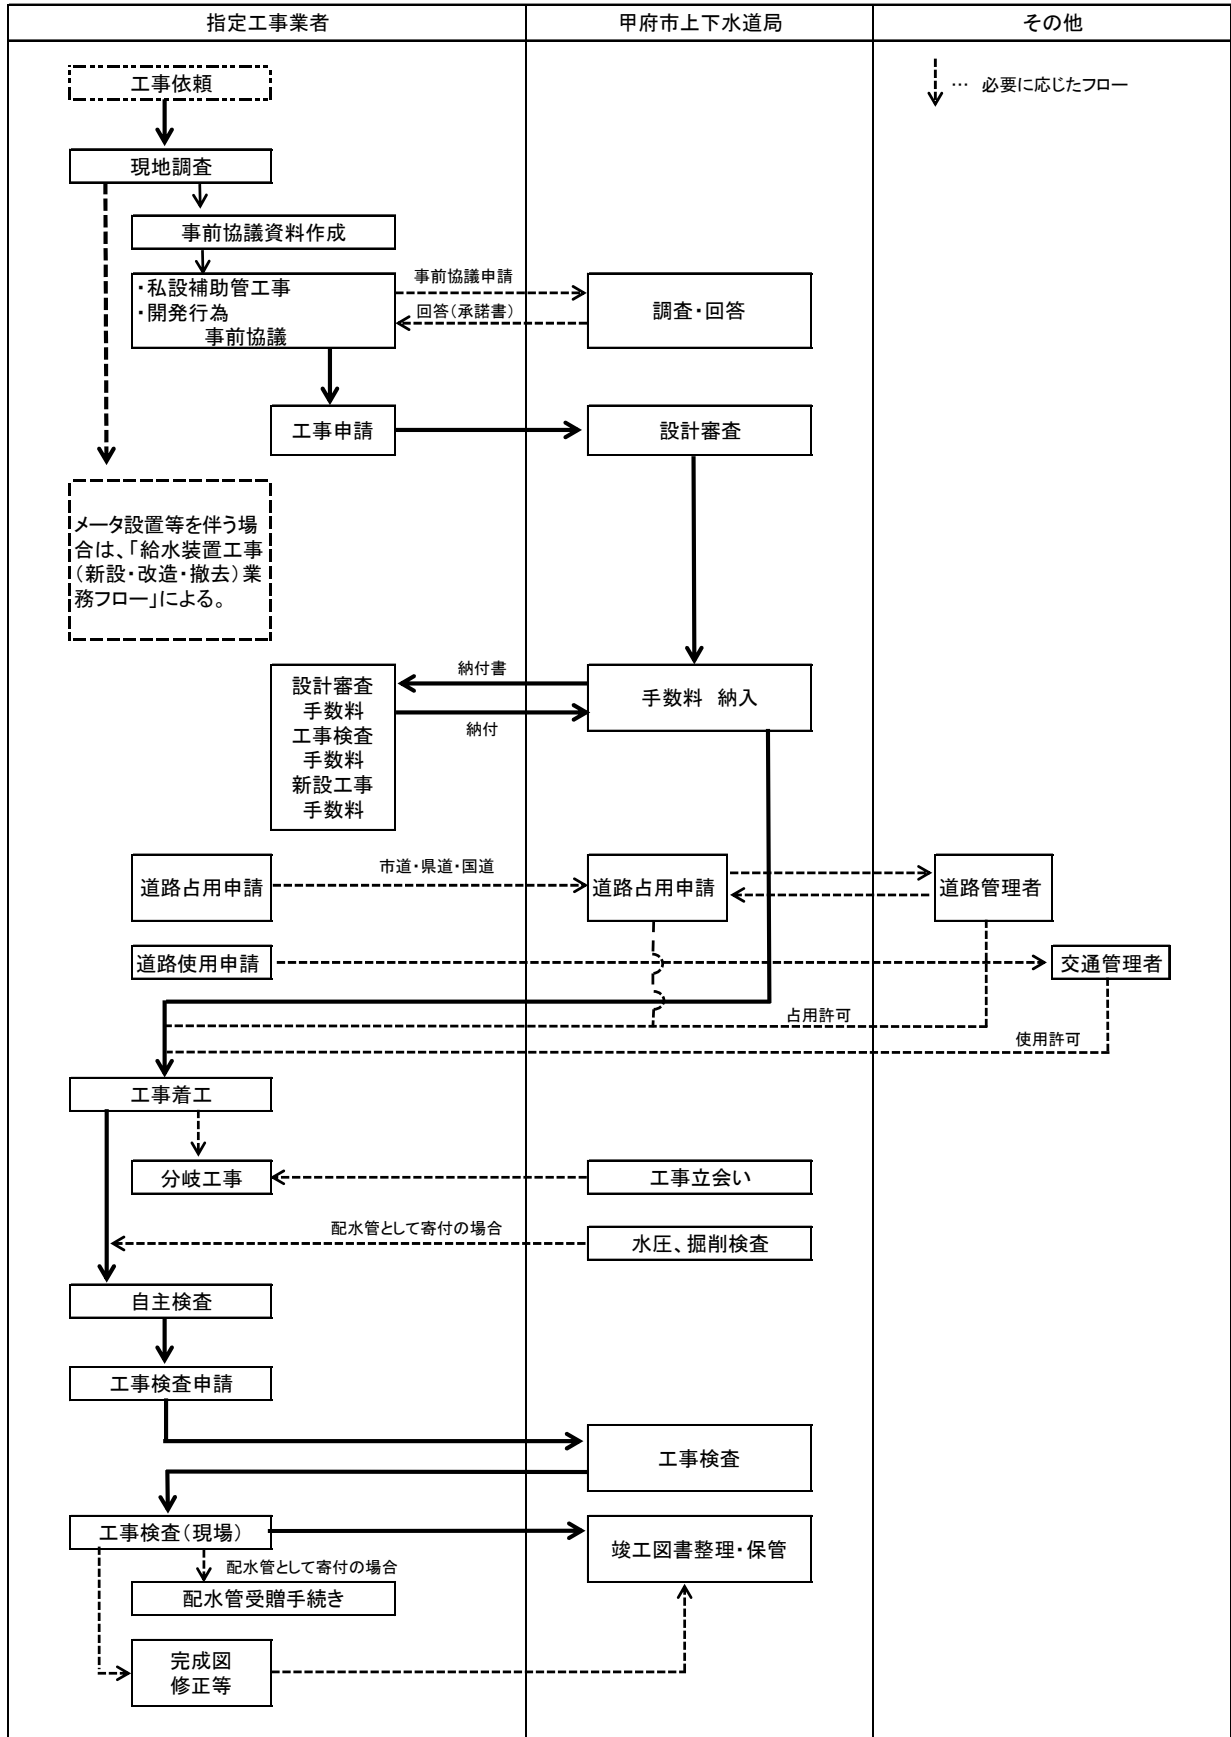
指定工事業者

甲府市上下水道局

その他

… 必要に応じたフロー

工事依頼

現地調査

事前協議資料作成

・私設補助管工事
・開発行為
事前協議

事前協議申請

回答(承諾書)

調査・回答

工事申請

設計審査

メータ設置等を伴う場合は、「給水装置工事(新設・改造・撤去)業務フロー」による。

設計審査手数料
工事検査手数料
新設工事手数料

納付書

納付

手数料　納入

道路占用申請

市道・県道・国道

道路占用申請

道路管理者

道路使用申請

交通管理者

占用許可

使用許可

工事着工

分岐工事

工事立会い

配水管として寄付の場合

水圧、掘削検査

自主検査

工事検査申請

工事検査

工事検査(現場)

竣工図書整理・保管

配水管として寄付の場合

配水管受贈手続き

完成図
修正等